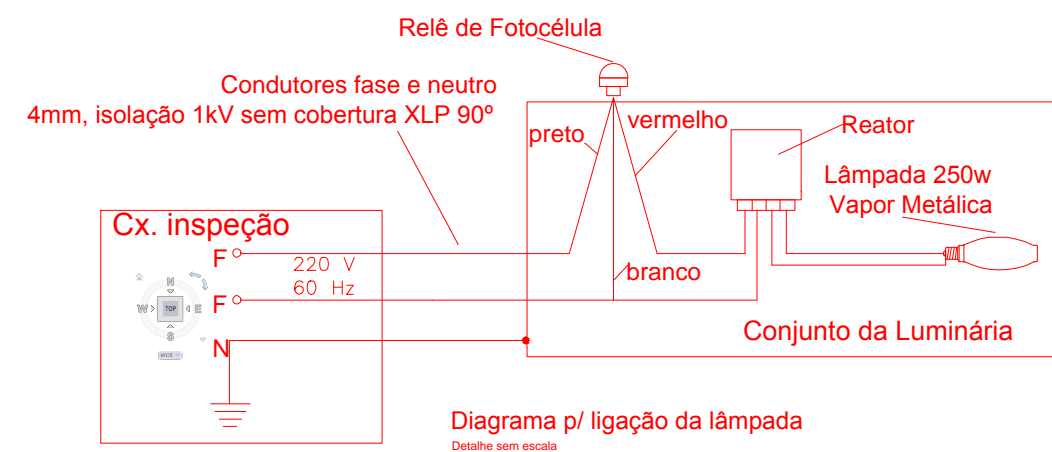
Relê de Fotocélula

Condutores fase e neutro
4mm, isolação 1kV sem cobertura XLP 90º

preto

vermelho

Reator

Lâmpada 250w
Vapor Metálica

Cx. inspeção

F

220 V
60 Hz

branco

F

N

TOP

N

S

W

E

WCS

Conjunto da Luminária

Diagrama p/ ligação da lâmpada
Detalhe sem escala